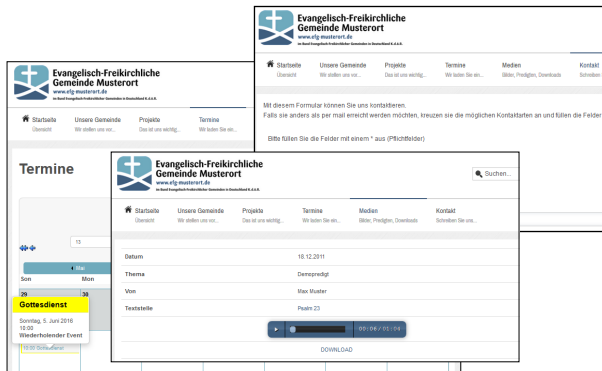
Evangelisch-Freikirchliche Gemeinde Musterort
www.efg-musterort.de
Im Bund Evangelisch-Freikirchlicher Gemeinden in Deutschland K.d.ö.R.

Startseite
Übersicht
Unsere Gemeinde
Wir stellen uns vor...
Projekte
Das ist uns wichtig...
Termine
Wir laden Sie ein...
Medien
Bilder, Predigten, Downloads
Kontakt
Schreiben Sie uns...

Mit diesem Formular können Sie uns kontaktieren.
Falls sie anders als per mail erreicht werden möchten, kreuzen sie die möglichen Kontaktarten an und füllen die Felder

Bitte füllen Sie die Felder mit einem * aus (Pflichtfelder)

Evangelisch-Freikirchliche Gemeinde Musterort
www.efg-musterort.de
Im Bund Evangelisch-Freikirchlicher Gemeinden in Deutschland K.d.ö.R.

Startseite
Übersicht
Unsere Gemeinde
Wir stellen uns vor...
Projekte
Das ist uns wichtig...
Termine
Wir laden Sie ein...

Termine

13
Mai
Son
Mon
29
30

Gottesdienst
Sonntag, 5. Juni 2016
10:00
Wiederholender Event
10:00 Gottesdienst

Evangelisch-Freikirchliche Gemeinde Musterort
www.efg-musterort.de
Im Bund Evangelisch-Freikirchlicher Gemeinden in Deutschland K.d.ö.R.

Suchen...

Startseite
Übersicht
Unsere Gemeinde
Wir stellen uns vor...
Projekte
Das ist uns wichtig...
Termine
Wir laden Sie ein...
Medien
Bilder, Predigten, Downloads
Kontakt
Schreiben Sie uns...

| Datum | 18.12.2011 |
|---|---|
| Thema | Demopredigt |
| Von | Max Muster |
| Textstelle | Psalm 23 |

00:00 / 01:04

DOWNLOAD